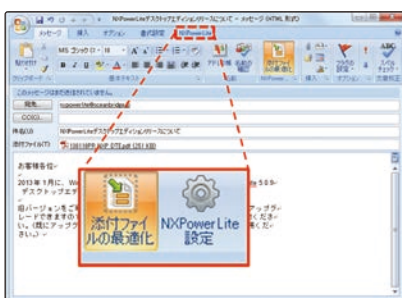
NXPowerLiteデスクトップエディションのリリースについて - メッセージ (HTML 形式)

メッセージ　挿入　オプション　書式設定　NXPower Lite

貼り付け　MS ゴシック (本 - 10　クリップボード　基本テキスト　NXPower　挿入　オプション　文章校正

このメッセージはまだ送信されていません。

宛先...　nxpower@kuasdjp

CC(C)...

件名(U)　NXPowerLiteデスクトップエディションのリリースについて

添付ファイル(T)　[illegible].pptx (251 KB)

お客様各位

2013年 1月に、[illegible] デスクトップエ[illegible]

旧バージョンをご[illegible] レードできます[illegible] い。(既にアップグ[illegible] さい。)

添付ファイルの最適化

NXPower Lite 設定